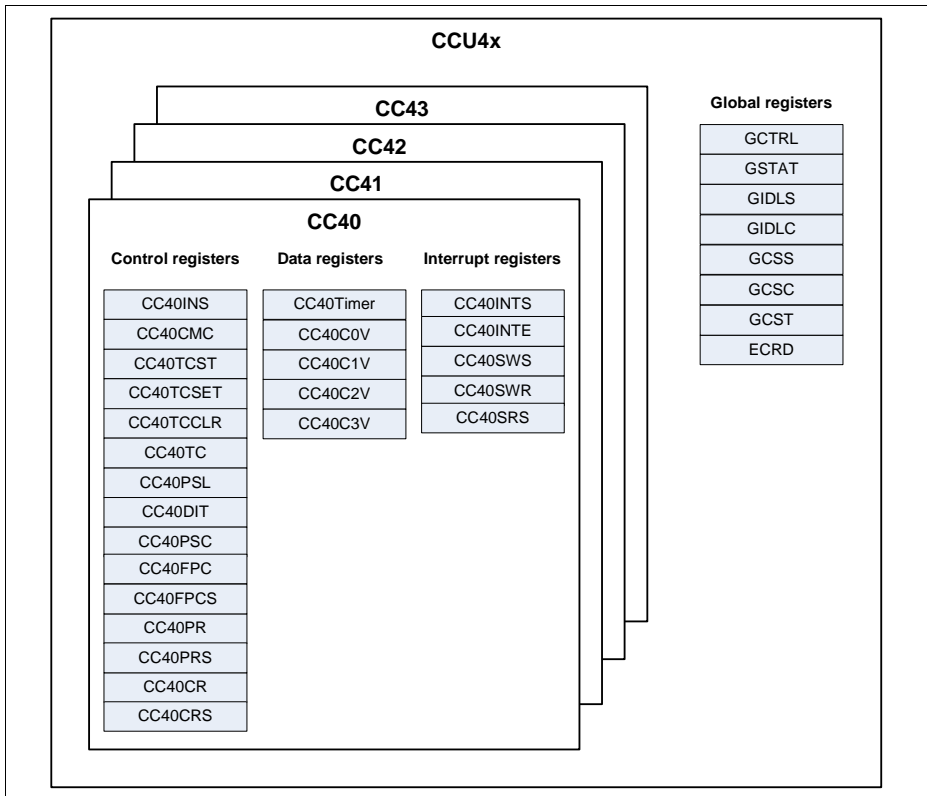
CCU4x

CC43

CC42

CC41

CC40

Control registers

CC40INS
CC40CMC
CC40TCST
CC40TCSET
CC40TCCLR
CC40TC
CC40PSL
CC40DIT
CC40PSC
CC40FPC
CC40FPCS
CC40PR
CC40PRS
CC40CR
CC40CRS

Data registers

CC40Timer
CC40C0V
CC40C1V
CC40C2V
CC40C3V

Interrupt registers

CC40INTS
CC40INTE
CC40SWS
CC40SWR
CC40SRS

Global registers

GCTRL
GSTAT
GIDLS
GIDLC
GCSS
GCSC
GCST
ECRD